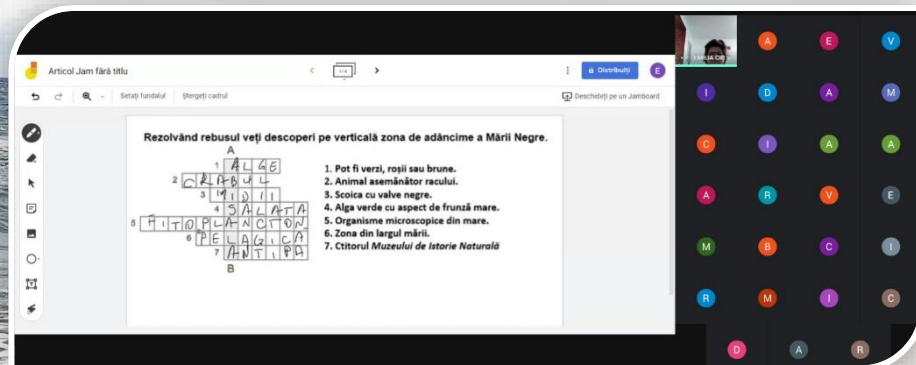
Articol Jam fără titlu

1/4

Distribuiți

E

Setați fundalul | Ștergeți cadrul

Deschideți pe un Jamboard

Rezolvând rebusul veți descoperi pe verticală zona de adâncime a Mării Negre.

A

1 ALGE
2 CRABUL
3 MIDII
4 SALATA
5 FITOPLANCTON
6 PELAGICA
7 ANTIPA

B

1. Pot fi verzi, roșii sau brune.
2. Animal asemănător racului.
3. Scoica cu valve negre.
4. Alga verde cu aspect de frunză mare.
5. Organisme microscopice din mare.
6. Zona din largul mării.
7. Ctitorul *Muzeului de Istorie Naturală*

A E V
I D A M
C I A A
A R V E
M B C I
R M I C
D A R